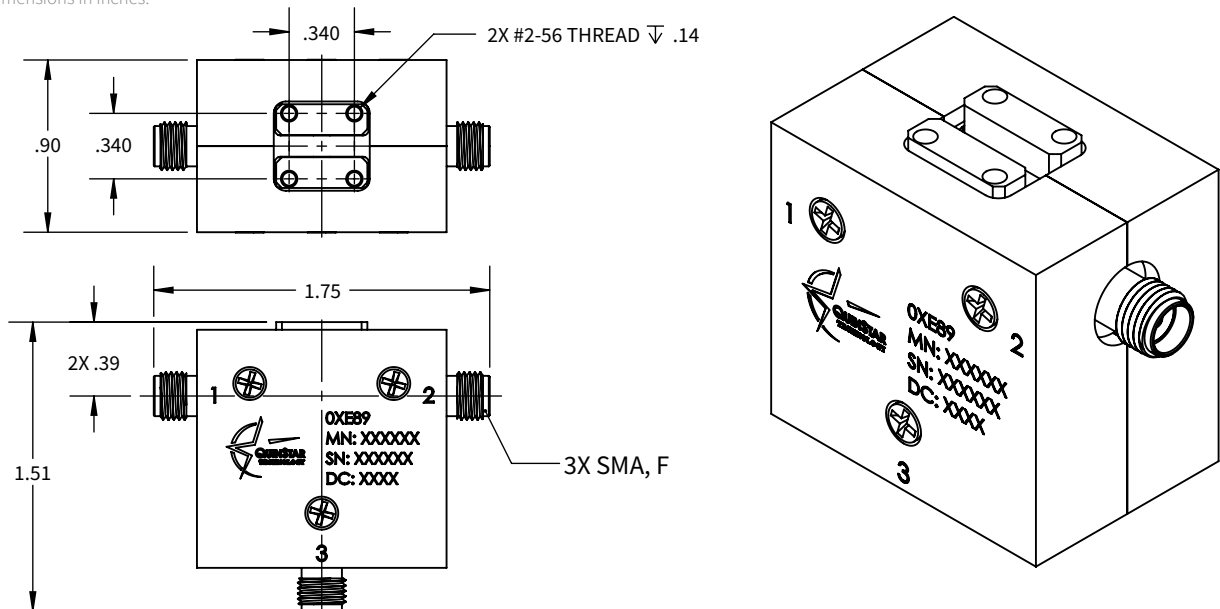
mensions in inches.

.340

2X #2-56 THREAD $\overline{\vee}$ .14

.90

.340

1.75

2X .39

1

2

0XE89
MN: XXXXXX
SN: XXXXXX
DC: XXXX

QUINSTAR

3X SMA, F

1.51

3

1

QUINSTAR

0XE89
MN: XXXXXX
SN: XXXXXX
DC: XXXX

2

3